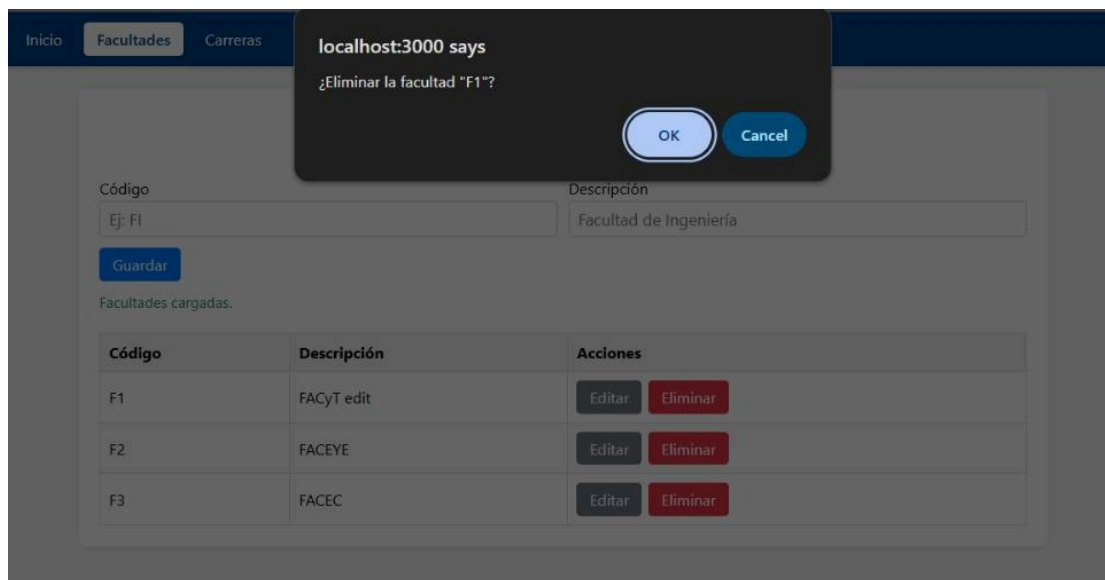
Inicio Facultades Carreras

localhost:3000 says
¿Eliminar la facultad "F1"?
OK Cancel

Código
Ej: FI
Descripción
Facultad de Ingeniería
Guardar
Facultades cargadas.

| Código | Descripción | Acciones |
|---|---|---|
| F1 | FACyT edit | Editar Eliminar |
| F2 | FACEYE | Editar Eliminar |
| F3 | FACEC | Editar Eliminar |